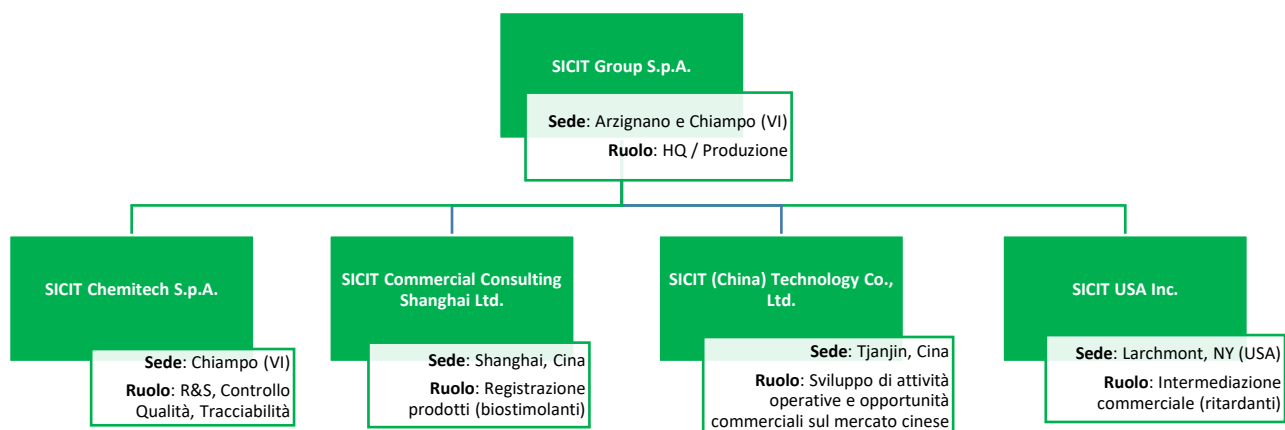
SICIT Group S.p.A.

**Sede**: Arzignano e Chiampo (VI)
**Ruolo**: HQ / Produzione

SICIT Chemitech S.p.A.

**Sede**: Chiampo (VI)
**Ruolo**: R&S, Controllo Qualità, Tracciabilità

SICIT Commercial Consulting Shanghai Ltd.

**Sede**: Shanghai, Cina
**Ruolo**: Registrazione prodotti (biostimolanti)

SICIT (China) Technology Co., Ltd.

**Sede**: Tjanjin, Cina
**Ruolo**: Sviluppo di attività operative e opportunità commerciali sul mercato cinese

SICIT USA Inc.

**Sede**: Larchmont, NY (USA)
**Ruolo**: Intermediazione commerciale (ritardanti)